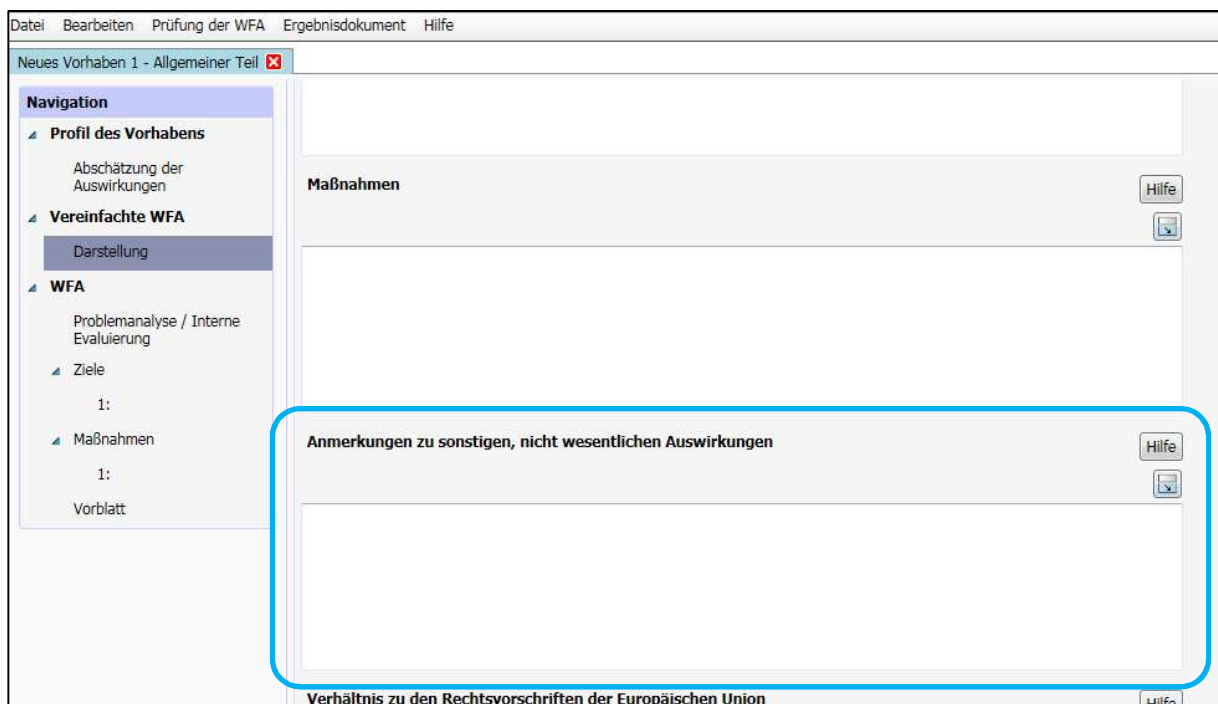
Datei Bearbeiten Prüfung der WFA Ergebnisdokument Hilfe

Neues Vorhaben 1 - Allgemeiner Teil

Navigation

Profil des Vorhabens

Abschätzung der Auswirkungen

Vereinfachte WFA

Darstellung

WFA

Problemanalyse / Interne Evaluierung

Ziele

1:

Maßnahmen

1:

Vorblatt

Maßnahmen

Hilfe

Anmerkungen zu sonstigen, nicht wesentlichen Auswirkungen

Hilfe

Verhältnis zu den Rechtsvorschriften der Europäischen Union

Hilfe